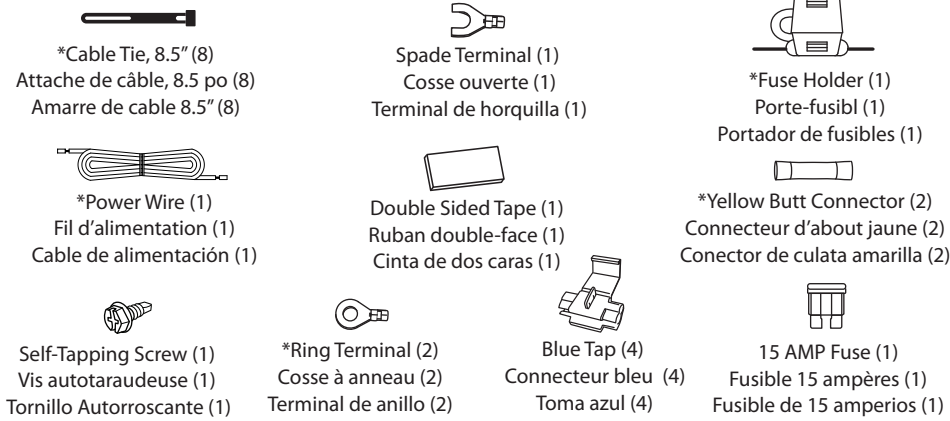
*Cable Tie, 8.5" (8)
Attache de câble, 8.5 po (8)
Amarre de cable 8.5" (8)

Spade Terminal (1)
Cosse ouverte (1)
Terminal de horquilla (1)

*Fuse Holder (1)
Porte-fusibl (1)
Portador de fusibles (1)

*Power Wire (1)
Fil d'alimentation (1)
Cable de alimentación (1)

Double Sided Tape (1)
Ruban double-face (1)
Cinta de dos caras (1)

*Yellow Butt Connector (2)
Connecteur d'about jaune (2)
Conector de culata amarilla (2)

Self-Tapping Screw (1)
Vis autotaraudeuse (1)
Tornillo Autorroscante (1)

*Ring Terminal (2)
Cosse à anneau (2)
Terminal de anillo (2)

Blue Tap (4)
Connecteur bleu (4)
Toma azul (4)

15 AMP Fuse (1)
Fusible 15 ampères (1)
Fusible de 15 amperios (1)